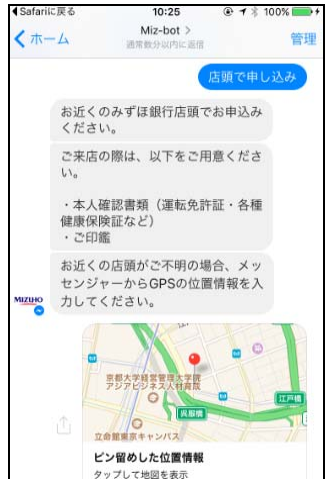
◀Safariに戻る 10:25 100%
ホーム
Miz-bot >
通常数分以内に返信
管理

店頭で申し込み

お近くのみずほ銀行店頭でお申込みください。

ご来店の際は、以下をご用意ください。

・本人確認書類（運転免許証・各種健康保険証など）
・ご印鑑

お近くの店頭がご不明の場合、メッセンジャーからGPSの位置情報を入力してください。

MIZUHO

京都大学経営管理大学院 アジアビジネス人材育成
淀屋橋
江戸橋
立命館東京キャンパス

ピン留めした位置情報
タップして地図を表示